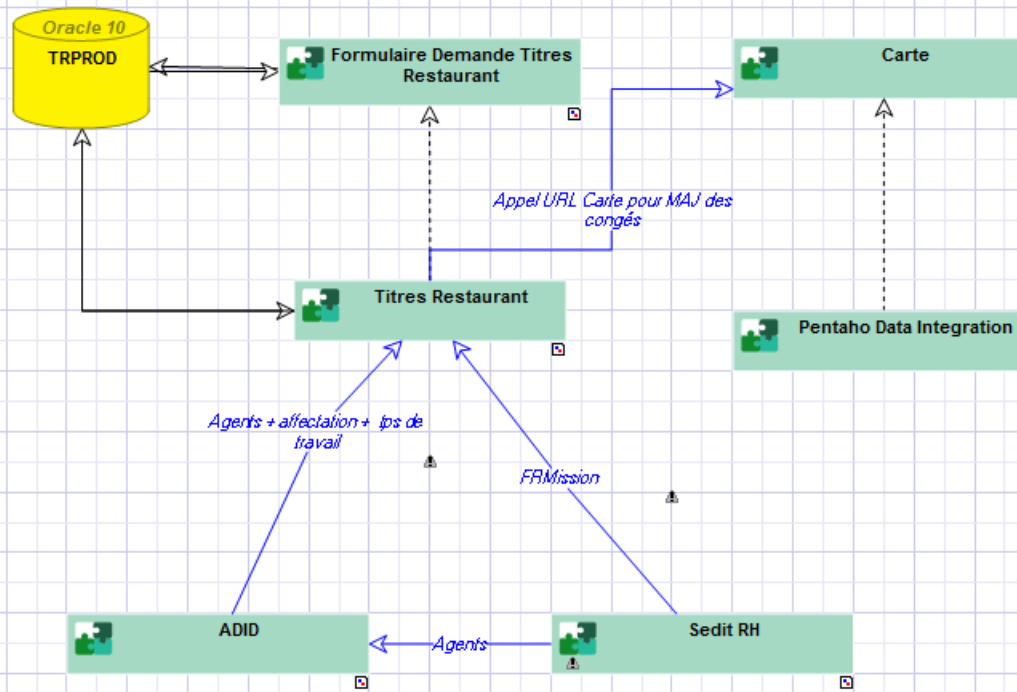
Oracle 10
TRPROD

Formulaire Demande Titres Restaurant

Carte

Appel URL Carte pour MAJ des congés

Titres Restaurant

Pentaho Data Integration

Agents + affectation + tps de travail

FRMission

ADID

Agents

Sedit RH